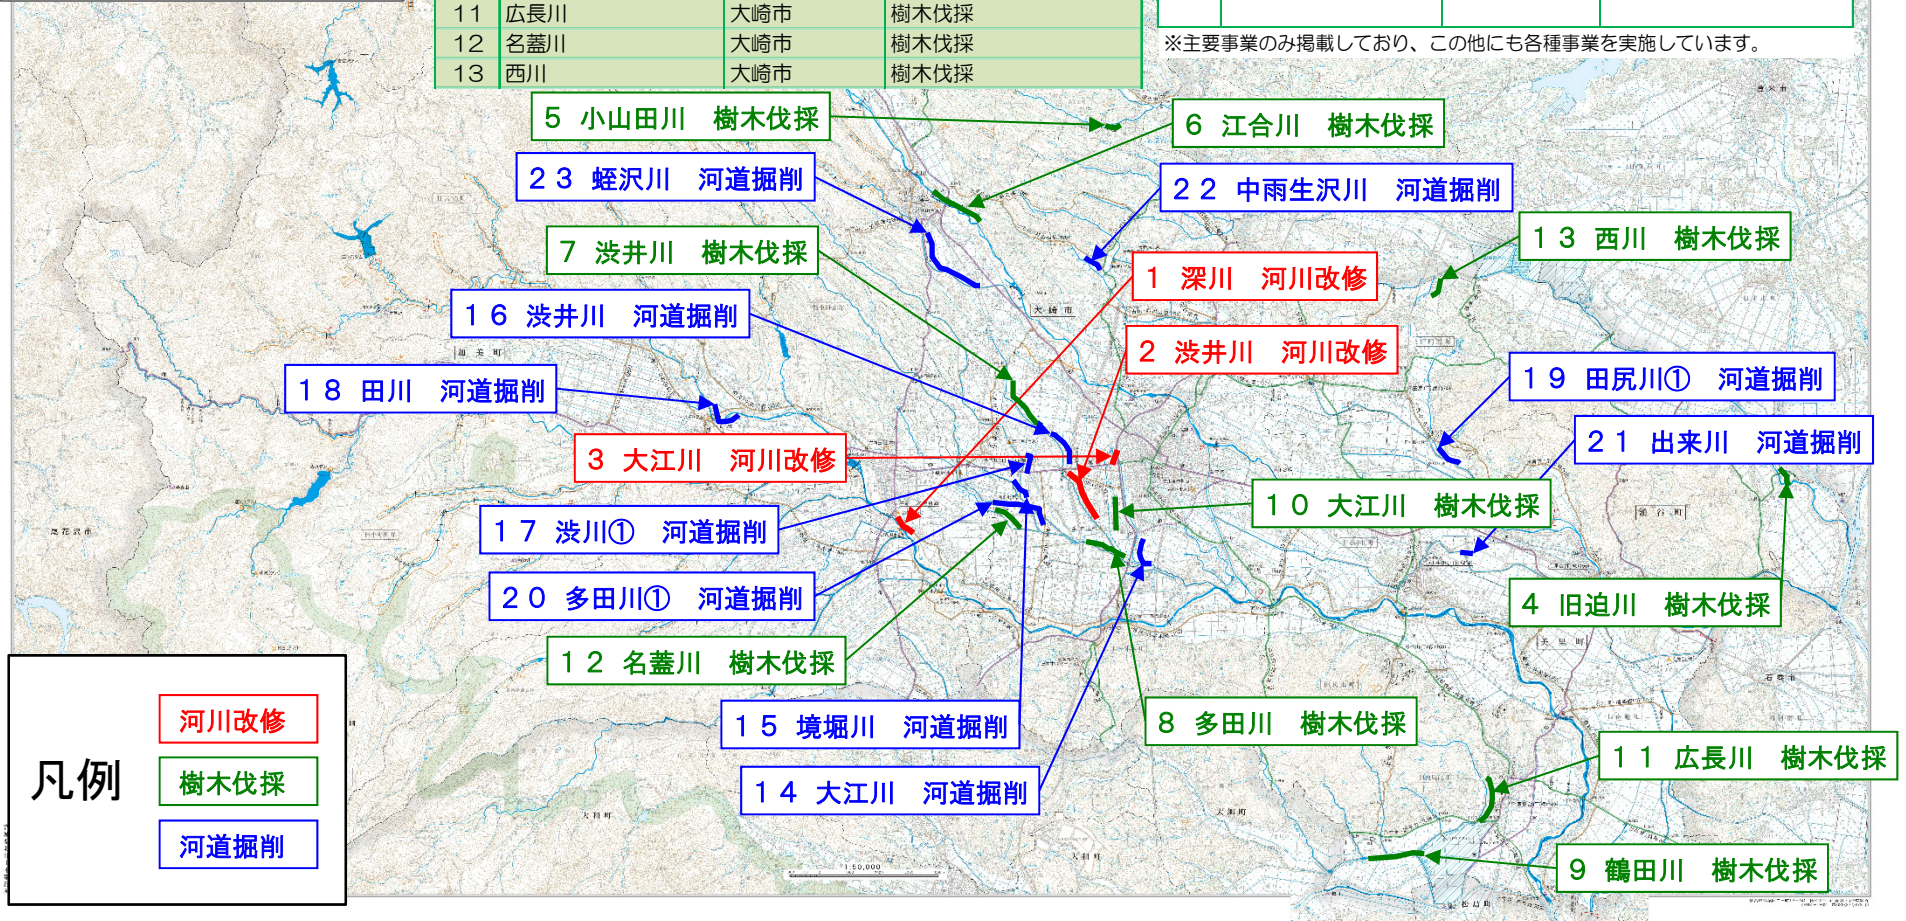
| 11 | 広長川 | 大崎市 | 樹木伐採 |
|---|---|---|---|
| 12 | 名蓋川 | 大崎市 | 樹木伐採 |
| 13 | 西川 | 大崎市 | 樹木伐採 |

※主要事業のみ掲載しており、この他にも各種事業を実施しています。

5 小山田川 樹木伐採

6 江合川 樹木伐採

23 蛭沢川 河道掘削

22 中雨生沢川 河道掘削

7 渋井川 樹木伐採

13 西川 樹木伐採

1 深川 河川改修

16 渋井川 河道掘削

2 渋井川 河川改修

18 田川 河道掘削

19 田尻川① 河道掘削

3 大江川 河川改修

21 出来川 河道掘削

10 大江川 樹木伐採

17 渋川① 河道掘削

20 多田川① 河道掘削

4 旧迫川 樹木伐採

12 名蓋川 樹木伐採

15 境堀川 河道掘削

8 多田川 樹木伐採

11 広長川 樹木伐採

14 大江川 河道掘削

9 鶴田川 樹木伐採

凡例
河川改修
樹木伐採
河道掘削